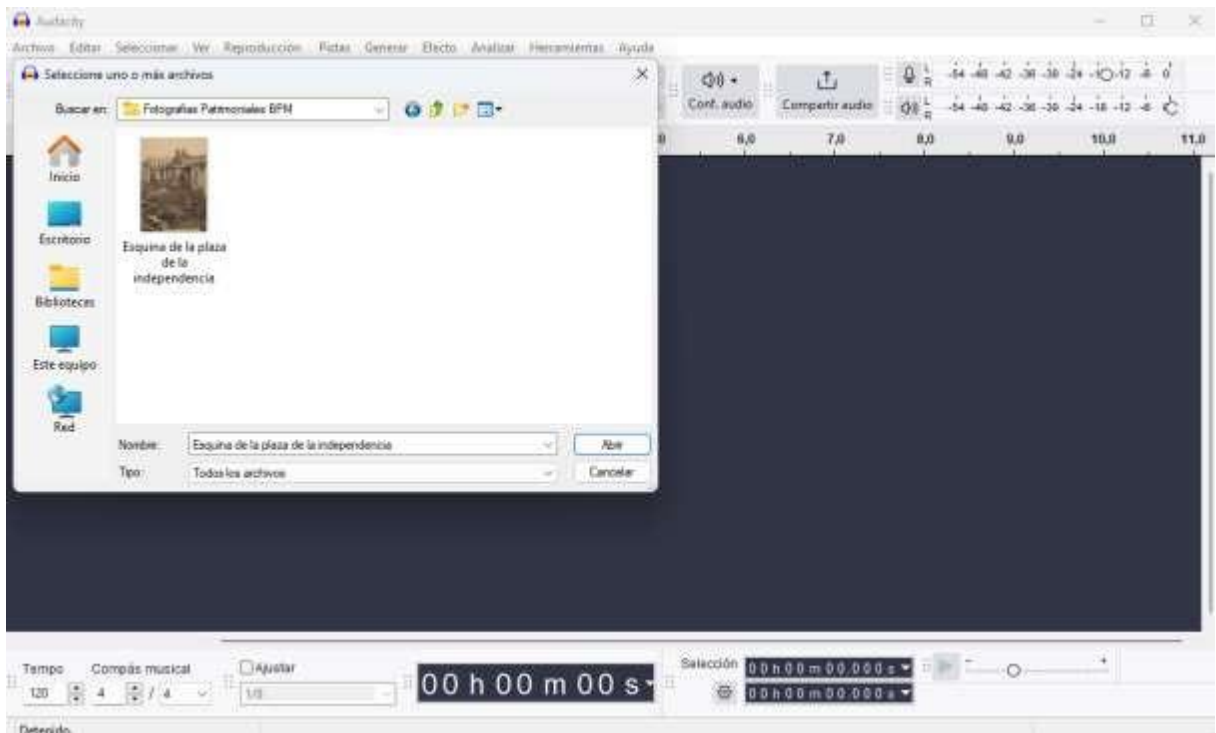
Audacity

Archivo Editar Seleccionar Ver Reproducción Pistas Generar Efecto Analizar Herramientas Ayuda

Seleccione uno o más archivos

Buscar en: Fotografías Patrimoniales BPM

Inicio
Escritorio
Bibliotecas
Este equipo
Red

Esquina de la plaza de la independencia

Nombre: Esquina de la plaza de la independencia
Tipo: Todos los archivos

Abrir
Cancelar

Conf. audio
Compartir audio

-54 -48 -42 -36 -30 -24 -18 -12 -6 0
-54 -48 -42 -36 -30 -24 -18 -12 -6 0

6,0 7,0 8,0 9,0 10,0 11,0

Tempo
120
Compás musical
4 / 4
Ajustar
1/8
00 h 00 m 00 s
Selección
00 h 00 m 00,000 s
00 h 00 m 00,000 s

Detenido.